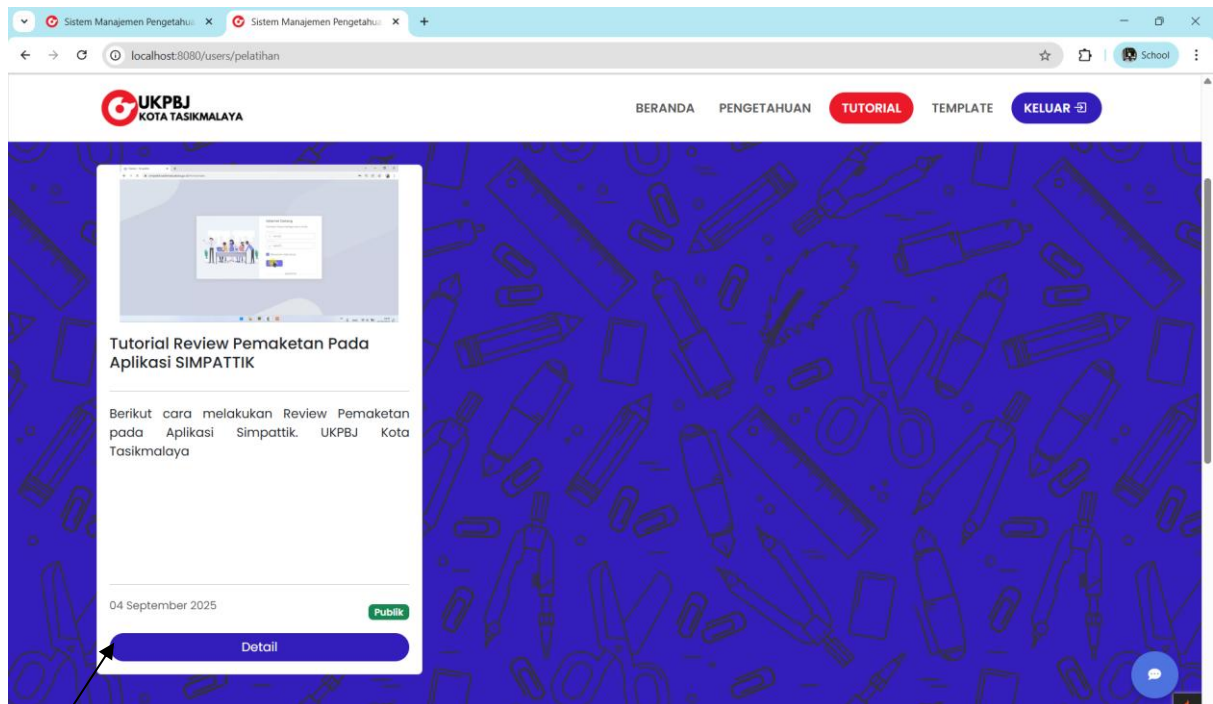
Sistem Manajemen Pengetahua ×
Sistem Manajemen Pengetahua ×
+
localhost:8080/users/pelatihan
School

UKPBJ
KOTA TASIKMALAYA

BERANDA PENGETAHUAN TUTORIAL TEMPLATE KELUAR

Tutorial Review Pemaketan Pada Aplikasi SIMPATTIK

Berikut cara melakukan Review Pemaketan pada Aplikasi Simpattik. UKPBJ Kota Tasikmalaya

04 September 2025
Publik

Detail